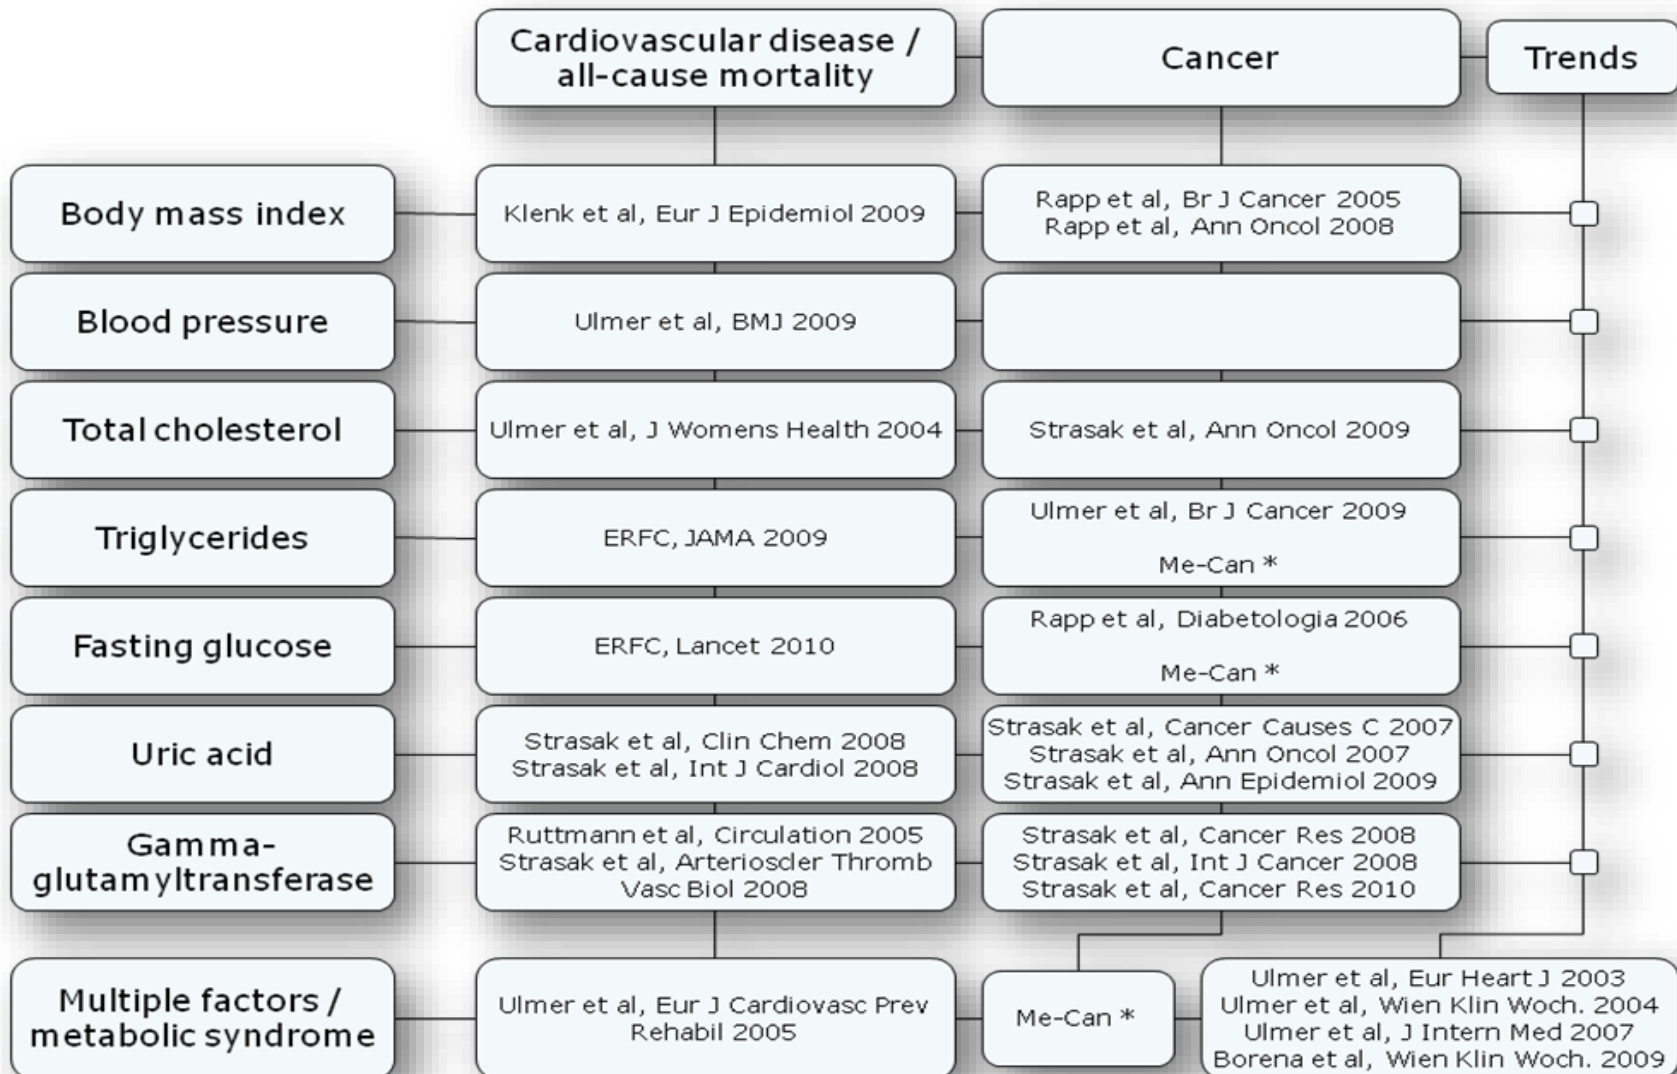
| | Cardiovascular disease / all-cause mortality | Cancer | Trends |
|---|---|---|---|
| Body mass index | Klenk et al, Eur J Epidemiol 2009 | Rapp et al, Br J Cancer 2005 Rapp et al, Ann Oncol 2008 | |
| Blood pressure | Ulmer et al, BMJ 2009 | | |
| Total cholesterol | Ulmer et al, J Womens Health 2004 | Strasak et al, Ann Oncol 2009 | |
| Triglycerides | ERFC, JAMA 2009 | Ulmer et al, Br J Cancer 2009 Me-Can * | |
| Fasting glucose | ERFC, Lancet 2010 | Rapp et al, Diabetologia 2006 Me-Can * | |
| Uric acid | Strasak et al, Clin Chem 2008 Strasak et al, Int J Cardiol 2008 | Strasak et al, Cancer Causes C 2007 Strasak et al, Ann Oncol 2007 Strasak et al, Ann Epidemiol 2009 | |
| Gamma-glutamyltransferase | Ruttmann et al, Circulation 2005 Strasak et al, Arterioscler Thromb Vasc Biol 2008 | Strasak et al, Cancer Res 2008 Strasak et al, Int J Cancer 2008 Strasak et al, Cancer Res 2010 | |
| Multiple factors / metabolic syndrome | Ulmer et al, Eur J Cardiovasc Prev Rehabil 2005 | Me-Can * | Ulmer et al, Eur Heart J 2003 Ulmer et al, Wien Klin Woch. 2004 Ulmer et al, J Intern Med 2007 Borena et al, Wien Klin Woch. 2009 |